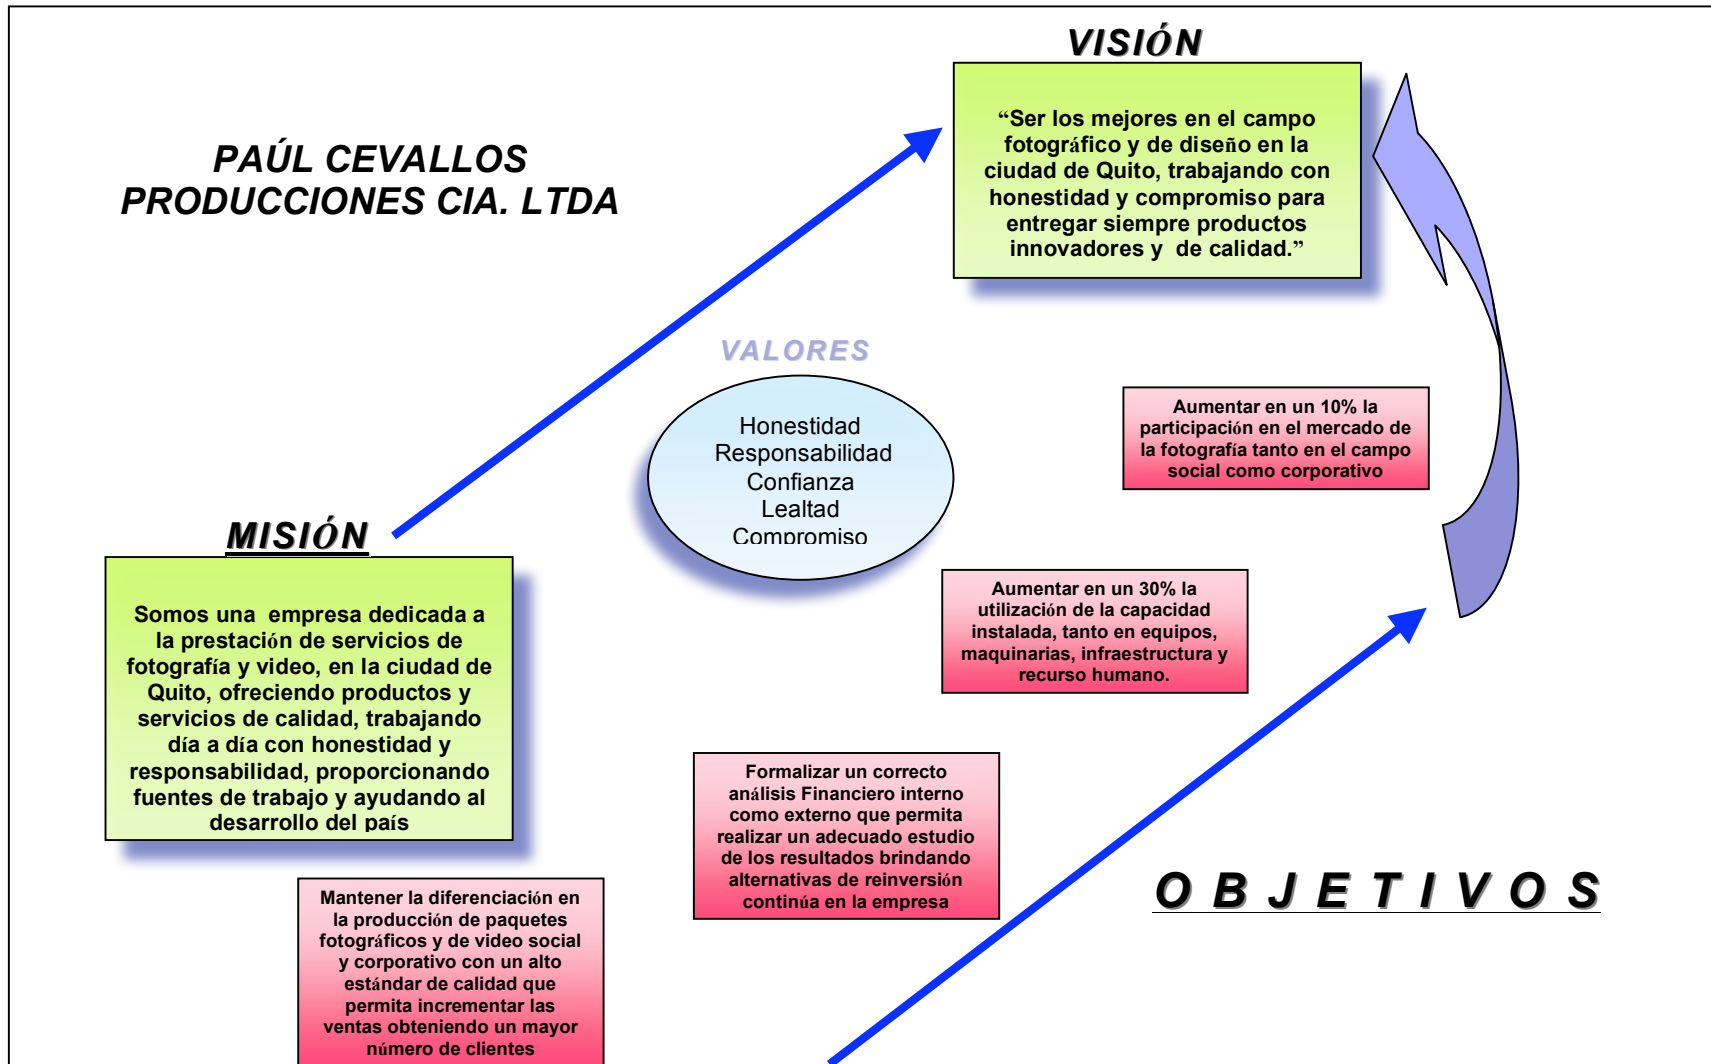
VISIÓN

"Ser los mejores en el campo fotográfico y de diseño en la ciudad de Quito, trabajando con honestidad y compromiso para entregar siempre productos innovadores y de calidad."

PAÚL CEVALLOS PRODUCCIONES CIA. LTDA

VALORES

Honestidad
Responsabilidad
Confianza
Lealtad
Compromiso

Aumentar en un 10% la participación en el mercado de la fotografía tanto en el campo social como corporativo

MISIÓN

Somos una empresa dedicada a la prestación de servicios de fotografía y video, en la ciudad de Quito, ofreciendo productos y servicios de calidad, trabajando día a día con honestidad y responsabilidad, proporcionando fuentes de trabajo y ayudando al desarrollo del país

Aumentar en un 30% la utilización de la capacidad instalada, tanto en equipos, maquinarias, infraestructura y recurso humano.

Formalizar un correcto análisis Financiero interno como externo que permita realizar un adecuado estudio de los resultados brindando alternativas de reinversión continúa en la empresa

OBJETIVOS

Mantener la diferenciación en la producción de paquetes fotográficos y de video social y corporativo con un alto estándar de calidad que permita incrementar las ventas obteniendo un mayor número de clientes